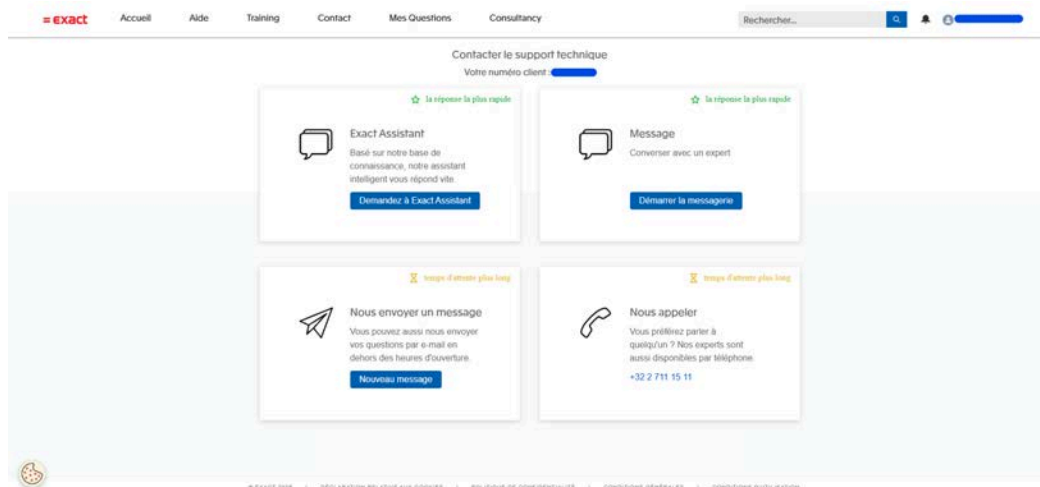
= exact Accueil Aide Training Contact Mes Questions Consultancy Rechercher...

Contacter le support technique
Votre numéro client :

la réponse la plus rapide

Exact Assistant
Basé sur notre base de connaissance, notre assistant intelligent vous répond vite.
Demandez à Exact Assistant

la réponse la plus rapide

Message
Converser avec un expert
Démarrer la messagerie

temps d'attente plus long

Nous envoyer un message
Vous pouvez aussi nous envoyer vos questions par e-mail en dehors des heures d'ouverture.
Nouveau message

temps d'attente plus long

Nous appeler
Vous préférez parler à quelqu'un ? Nos experts sont aussi disponibles par téléphone.
+32 2 711 15 11

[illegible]